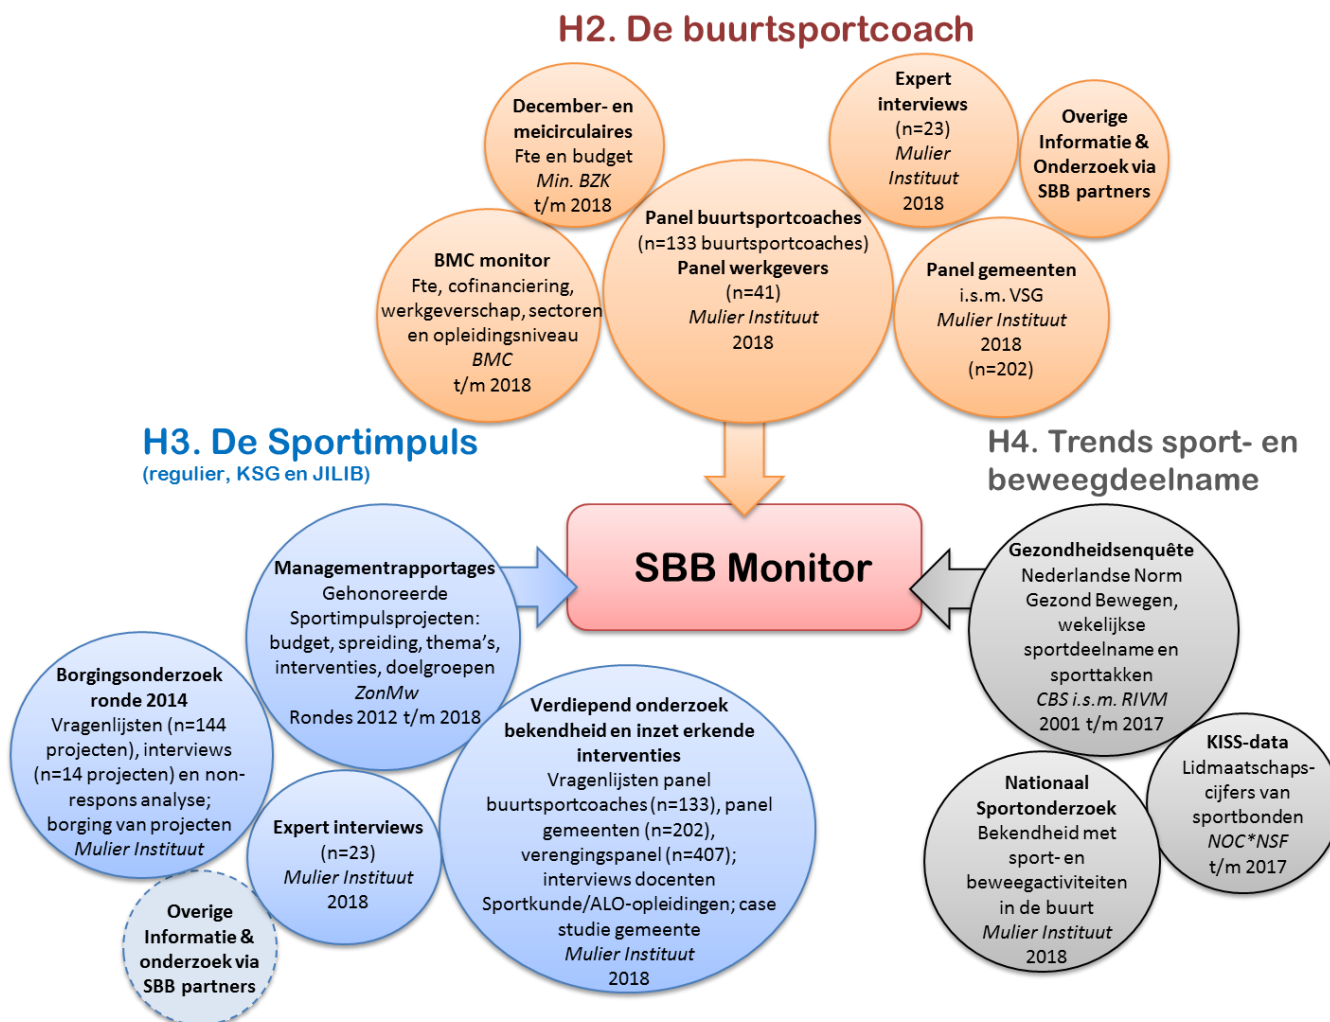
H2. De buurtsportcoach

December- en meicirculaires
Fte en budget
Min. BZK
t/m 2018

Expert interviews
(n=23)
Mulier Instituut
2018

Overige Informatie & Onderzoek via SBB partners

BMC monitor
Fte, cofinanciering, werkgeverschap, sectoren en opleidingsniveau
BMC
t/m 2018

Panel buurtsportcoaches
(n=133 buurtsportcoaches)
Panel werkgevers
(n=41)
Mulier Instituut
2018

Panel gemeenten
i.s.m. VSG
Mulier Instituut
2018
(n=202)

H3. De Sportimpuls
(regulier, KSG en JILIB)

H4. Trends sport- en beweegdeelname

SBB Monitor

Managementrapportages
Gehonoreerde Sportimpulsprojecten: budget, spreiding, thema's, interventies, doelgroepen
ZonMw
Rondes 2012 t/m 2018

Gezondheidsenquête
Nederlandse Norm Gezond Bewegen, wekelijkse sportdeelname en sporttakken
CBS i.s.m. RIVM
2001 t/m 2017

Borgingsonderzoek ronde 2014
Vragenlijsten (n=144 projecten), interviews (n=14 projecten) en non-respons analyse; borging van projecten
Mulier Instituut

Verdiepend onderzoek bekendheid en inzet erkende interventies
Vragenlijsten panel buurtsportcoaches (n=133), panel gemeenten (n=202), verengingspanel (n=407); interviews docenten Sportkunde/ALO-opleidingen; case studie gemeente
Mulier Instituut
2018

KISS-data
Lidmaatschaps-cijfers van sportbonden
NOC*NSF
t/m 2017

Expert interviews
(n=23)
Mulier Instituut
2018

Nationaal Sportonderzoek
Bekendheid met sport- en beweegactiviteiten in de buurt
Mulier Instituut
2018

Overige Informatie & onderzoek via SBB partners